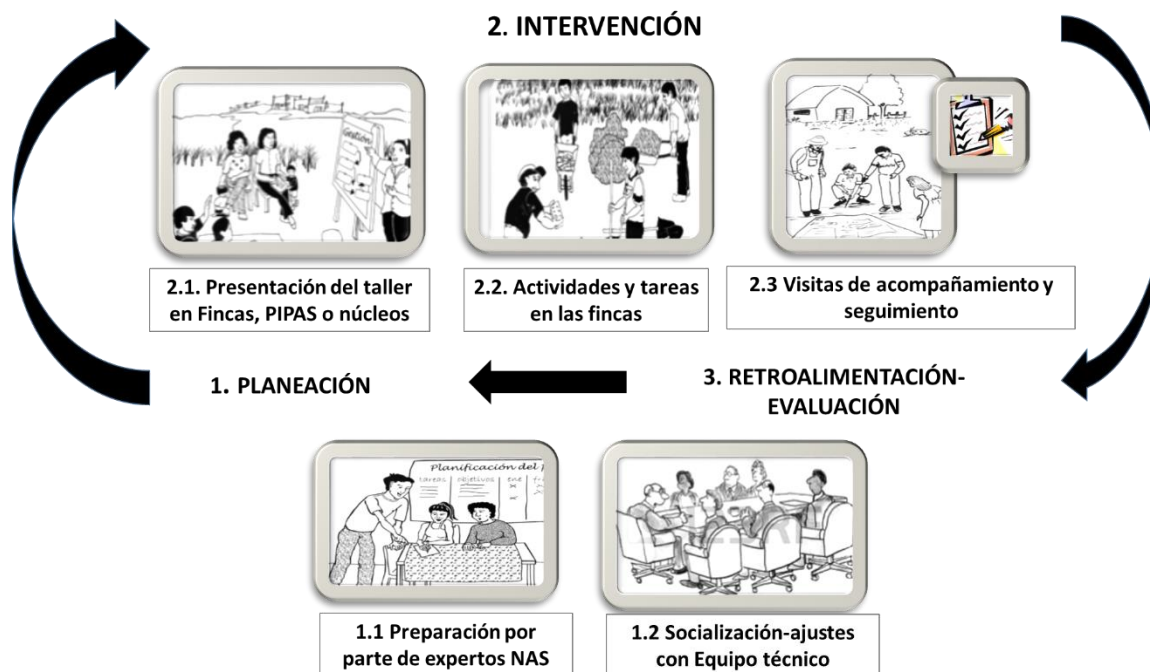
2. INTERVENCIÓN

2.1. Presentación del taller en Fincas, PIPAS o núcleos

2.2. Actividades y tareas en las fincas

2.3 Visitas de acompañamiento y seguimiento

1. PLANEACIÓN

3. RETROALIMENTACIÓN-EVALUACIÓN

Planificación del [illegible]
tareas objetivos ene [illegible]

1.1 Preparación por parte de expertos NAS

1.2 Socialización-ajustes con Equipo técnico